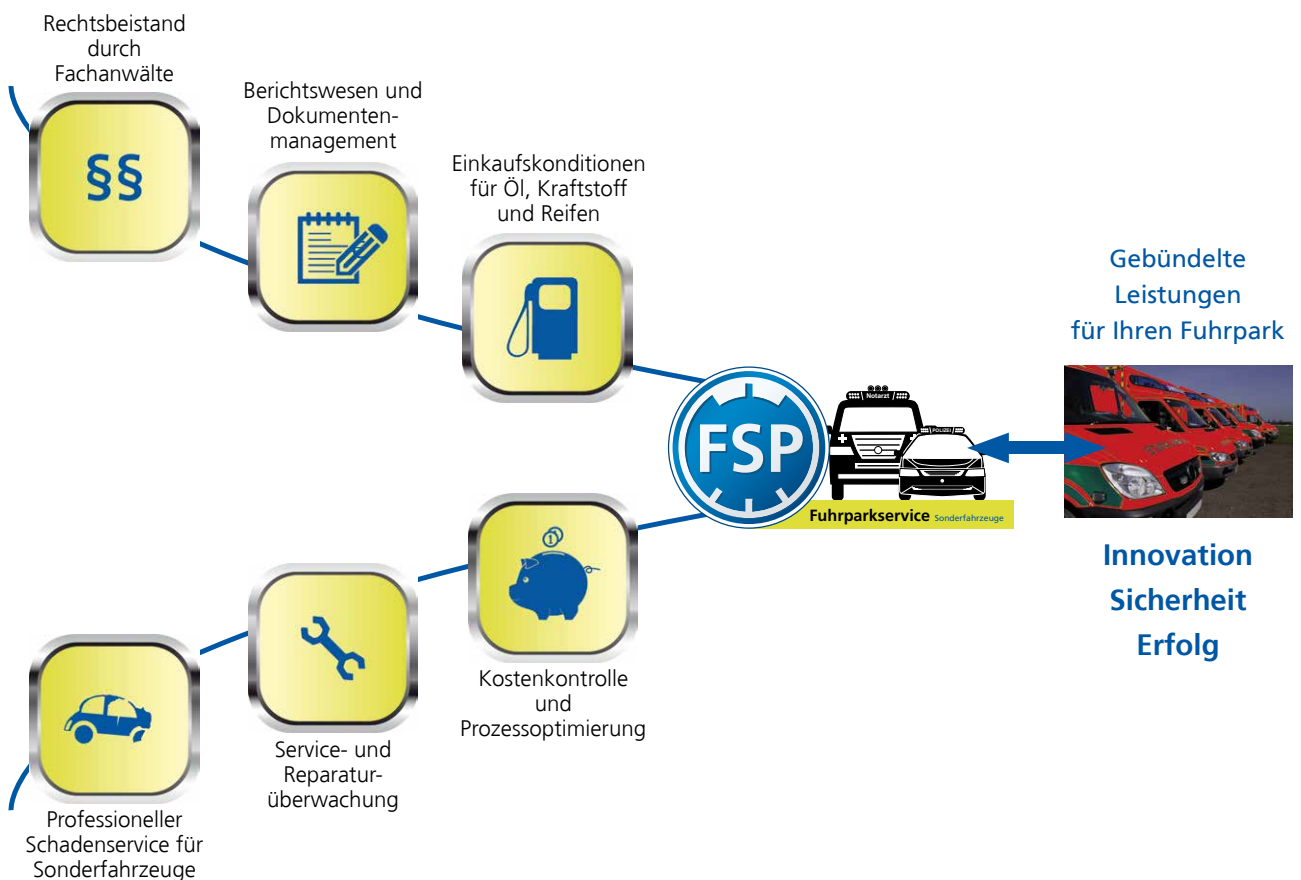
Rechtsbeistand durch Fachanwälte

§§

Berichtswesen und Dokumentenmanagement

Einkaufskonditionen für Öl, Kraftstoff und Reifen

Gebündelte Leistungen für Ihren Fuhrpark

FSP

Notarzt

POLIZEI

Fuhrparkservice Sonderfahrzeuge

Innovation
Sicherheit
Erfolg

Kostenkontrolle und Prozessoptimierung

Service- und Reparaturüberwachung

Professioneller Schadenservice für Sonderfahrzeuge